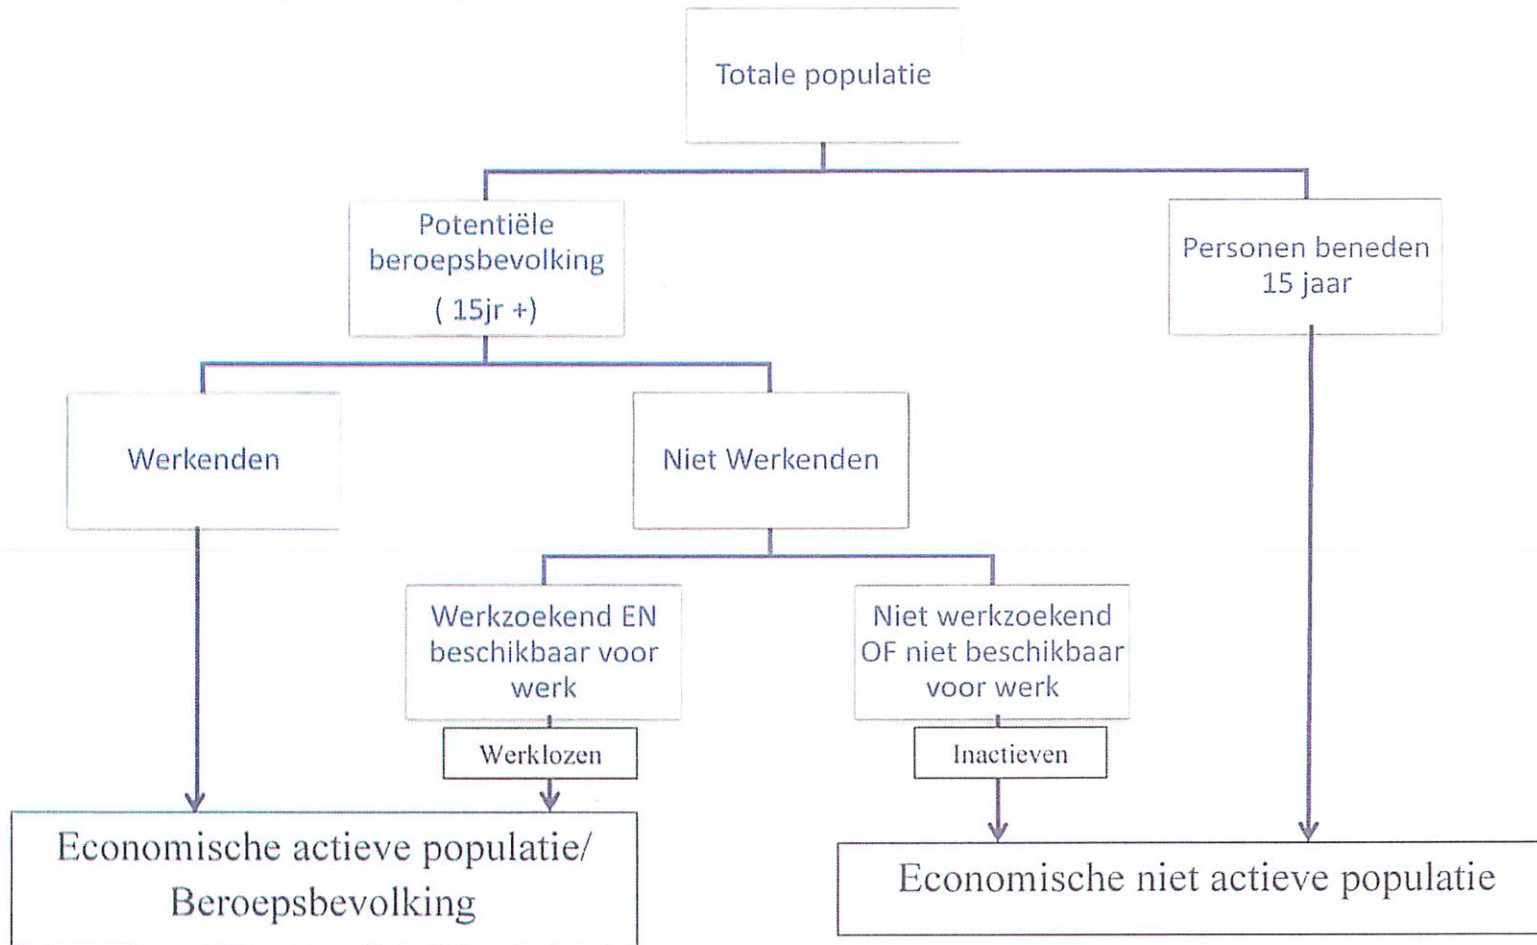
Totale populatie

Potentiële beroepsbevolking ( 15jr +)

Personen beneden 15 jaar

Werkenden

Niet Werkenden

Werkzoekend EN beschikbaar voor werk

Niet werkzoekend OF niet beschikbaar voor werk

Werklozen

Inactieven

Economische actieve populatie/ Beroepsbevolking

Economische niet actieve populatie